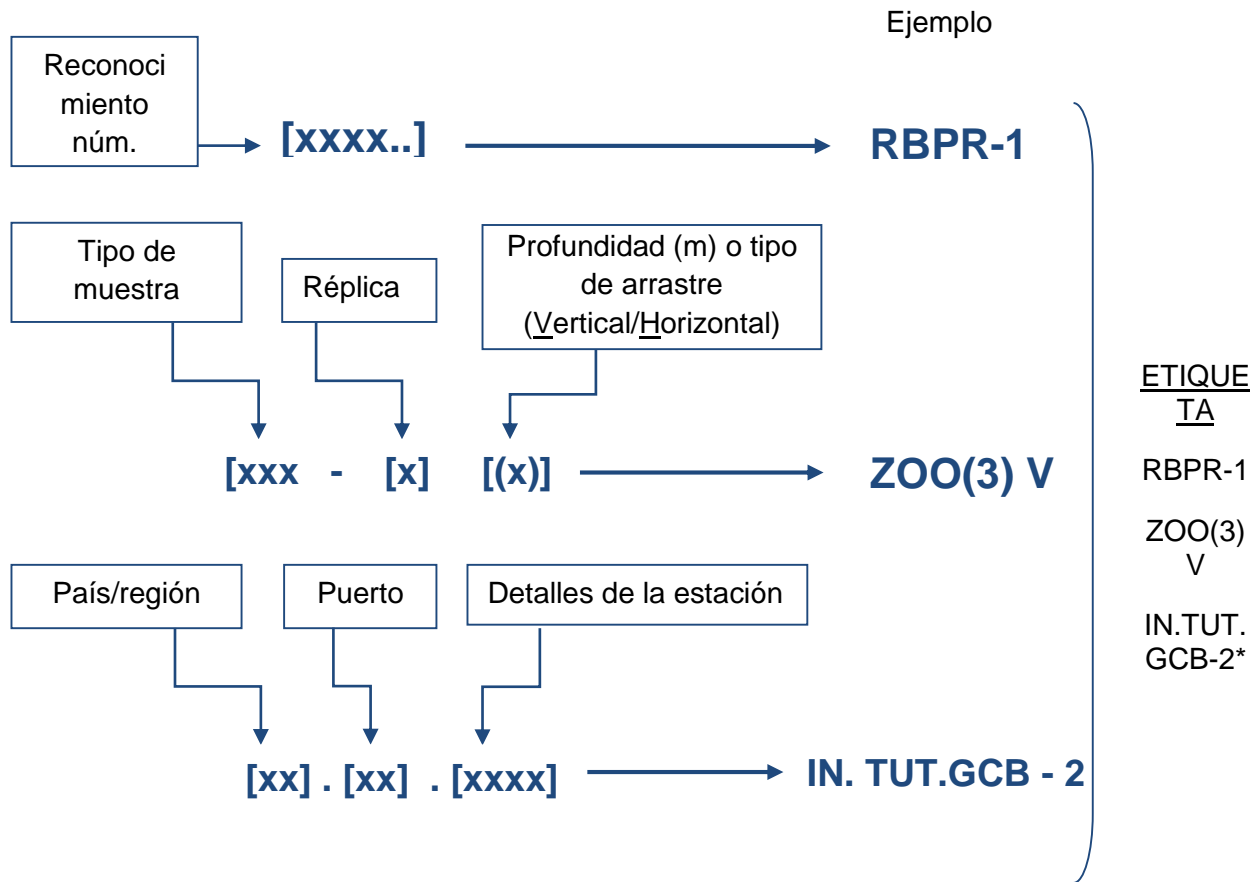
Ejemplo

Reconocimiento núm.

[xxxx..]

RBPR-1

Tipo de muestra

Réplica

Profundidad (m) o tipo de arrastre (Vertical/Horizontal)

[xxx - [x] [(x)]

ZOO(3) V

País/región

Puerto

Detalles de la estación

[xx] . [xx] . [xxxx]

IN. TUT.GCB - 2

ETIQUETA

RBPR-1

ZOO(3) V

IN.TUT. GCB-2*